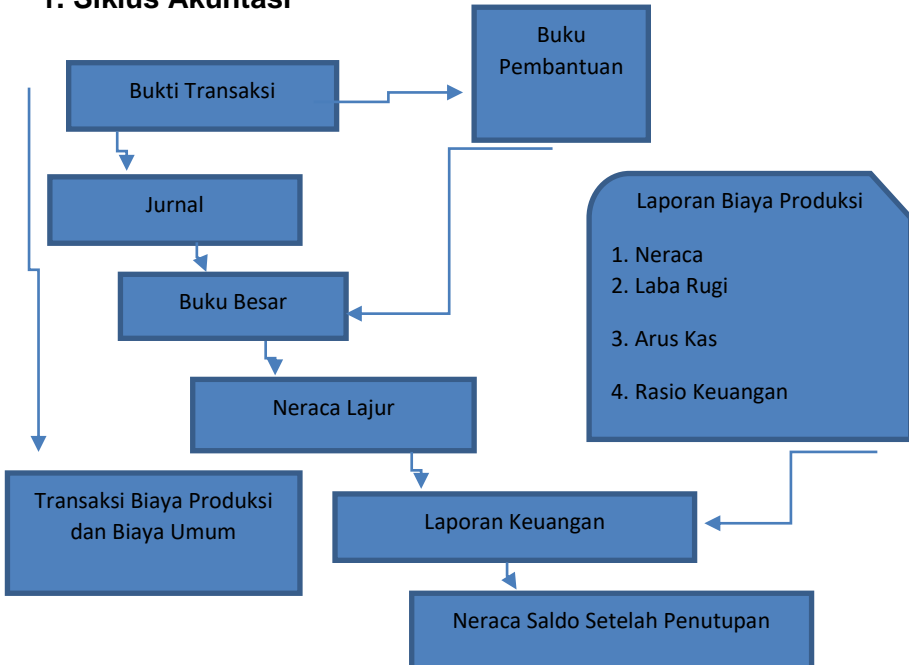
1. Siklus Akuntansi

Bukti Transaksi

Buku Pembantuan

Jurnal

Buku Besar

Neraca Lajur

Laporan Biaya Produksi

1. Neraca
2. Laba Rugi
3. Arus Kas
4. Rasio Keuangan

Transaksi Biaya Produksi dan Biaya Umum

Laporan Keuangan

Neraca Saldo Setelah Penutupan